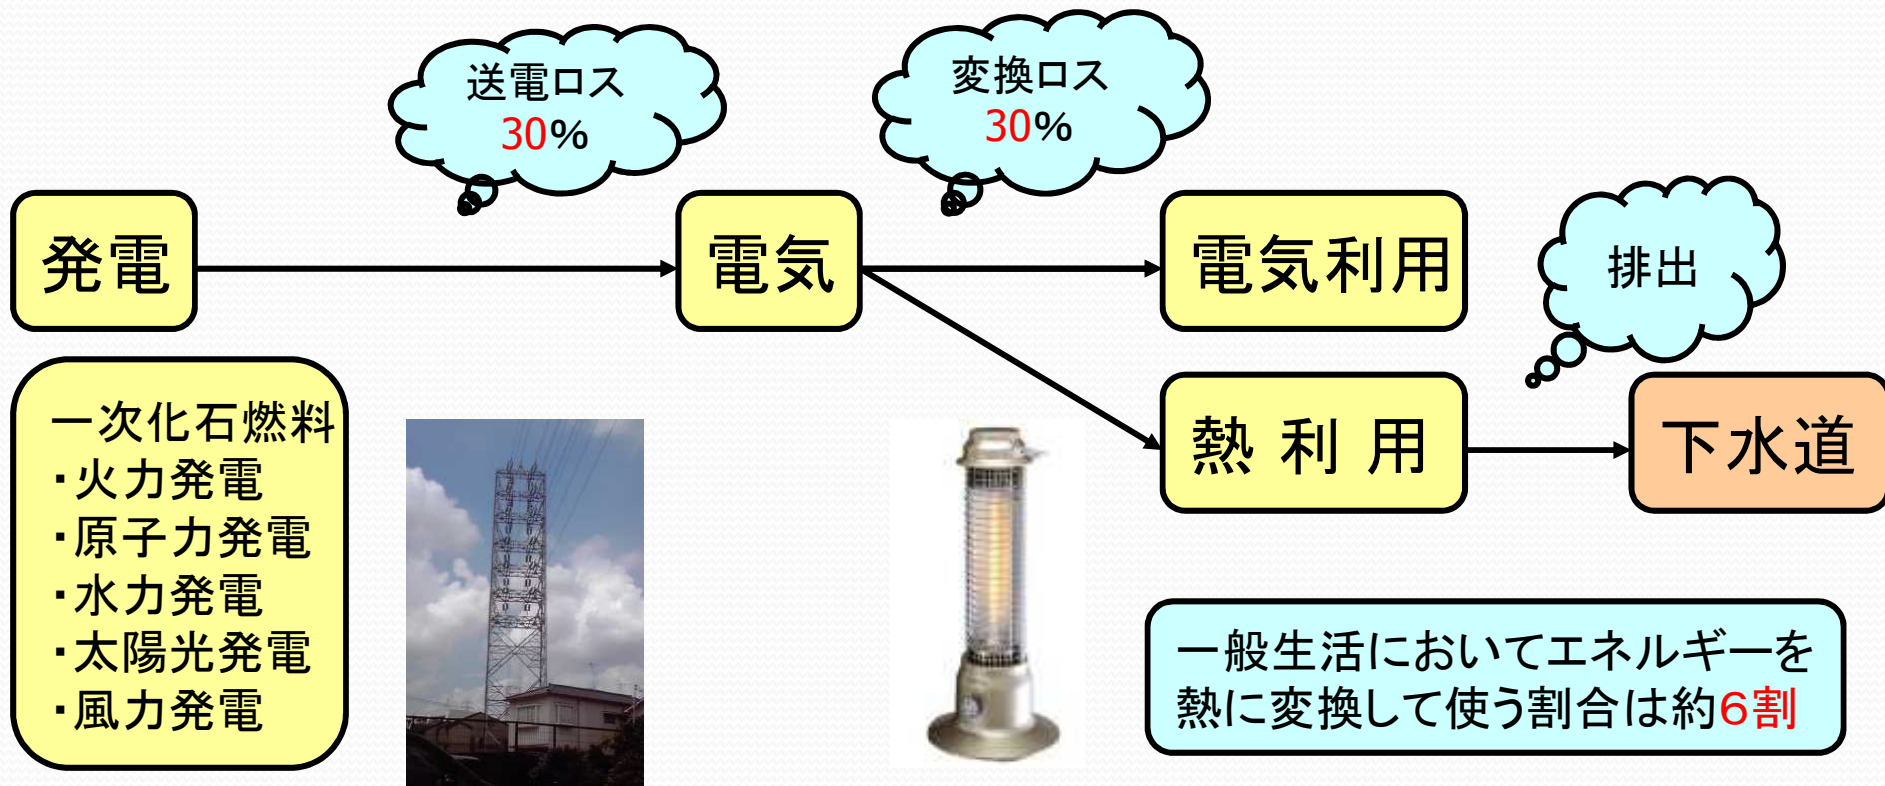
送電ロス
30%

変換ロス
30%

発電

電気

電気利用

排出

一次化石燃料
・火力発電
・原子力発電
・水力発電
・太陽光発電
・風力発電

熱 利 用

下水道

一般生活においてエネルギーを熱に変換して使う割合は約6割